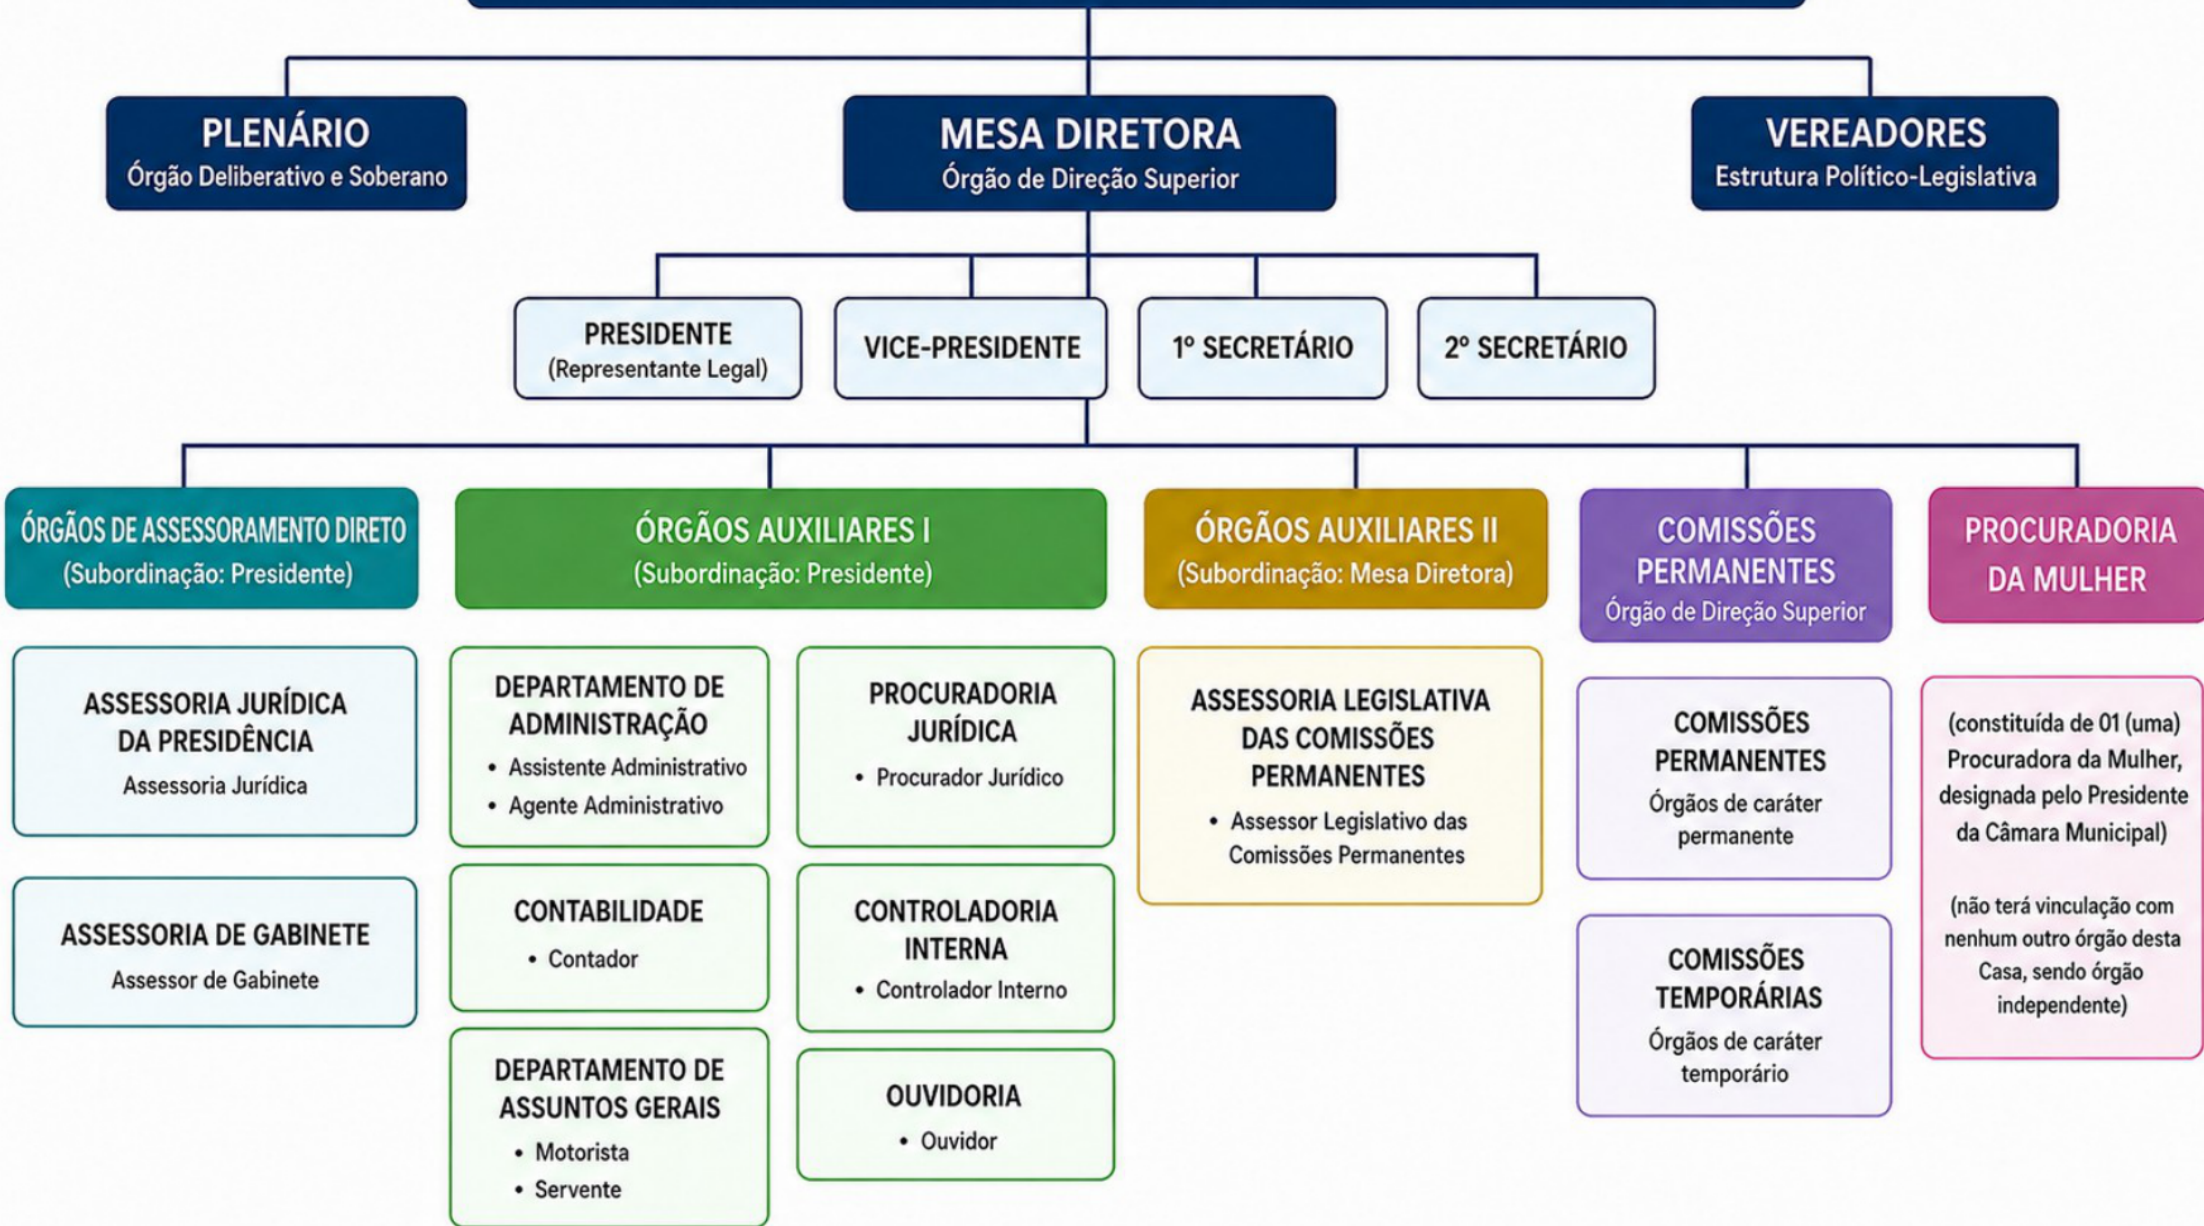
PLENÁRIO
Órgão Deliberativo e Soberano

MESA DIRETORA
Órgão de Direção Superior

VEREADORES
Estrutura Político-Legislativa

PRESIDENTE
(Representante Legal)

VICE-PRESIDENTE

1º SECRETÁRIO

2º SECRETÁRIO

ÓRGÃOS DE ASSESSORAMENTO DIRETO
(Subordinação: Presidente)

ASSESSORIA JURÍDICA DA PRESIDÊNCIA
Assessoria Jurídica

ASSESSORIA DE GABINETE
Assessor de Gabinete

ÓRGÃOS AUXILIARES I
(Subordinação: Presidente)

DEPARTAMENTO DE ADMINISTRAÇÃO
• Assistente Administrativo
• Agente Administrativo

CONTABILIDADE
• Contador

DEPARTAMENTO DE ASSUNTOS GERAIS
• Motorista
• Servente

PROCURADORIA JURÍDICA
• Procurador Jurídico

CONTROLADORIA INTERNA
• Controlador Interno

OUVIDORIA
• Ouvidor

ÓRGÃOS AUXILIARES II
(Subordinação: Mesa Diretora)

ASSESSORIA LEGISLATIVA DAS COMISSÕES PERMANENTES
• Assessor Legislativo das Comissões Permanentes

COMISSÕES PERMANENTES
Órgão de Direção Superior

COMISSÕES PERMANENTES
Órgãos de caráter permanente

COMISSÕES TEMPORÁRIAS
Órgãos de caráter temporário

PROCURADORIA DA MULHER

(constituída de 01 (uma) Procuradora da Mulher, designada pelo Presidente da Câmara Municipal)

(não terá vinculação com nenhum outro órgão desta Casa, sendo órgão independente)